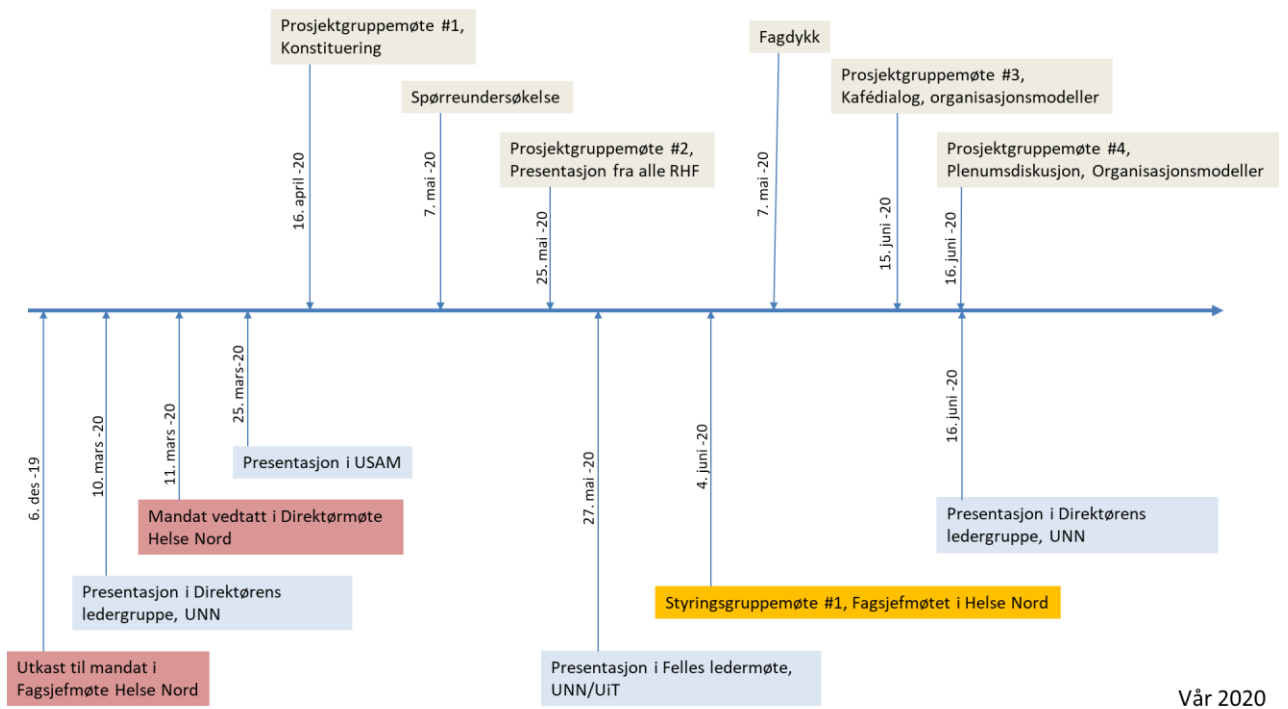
Prosjektgruppemøte #1, Konstituering

16. april -20

Spørreundersøkelse

7. mai -20

Prosjektgruppemøte #2, Presentasjon fra alle RHF

25. mai -20

Fagdykk

7. mai -20

Prosjektgruppemøte #3, Kafédialog, organisasjonsmodeller

15. juni -20

Prosjektgruppemøte #4, Plenumsdiskusjon, Organisasjonsmodeller

16. juni -20

6. des -19

Utkast til mandat i Fagsjefmøte Helse Nord

10. mars -20

Presentasjon i Direktørens ledergruppe, UNN

11. mars -20

Mandat vedtatt i Direktørmøte Helse Nord

25. mars -20

Presentasjon i USAM

27. mai -20

Presentasjon i Felles ledermøte, UNN/UiT

4. juni -20

Styringsgruppemøte #1, Fagsjefmøtet i Helse Nord

16. juni -20

Presentasjon i Direktørens ledergruppe, UNN

Vår 2020